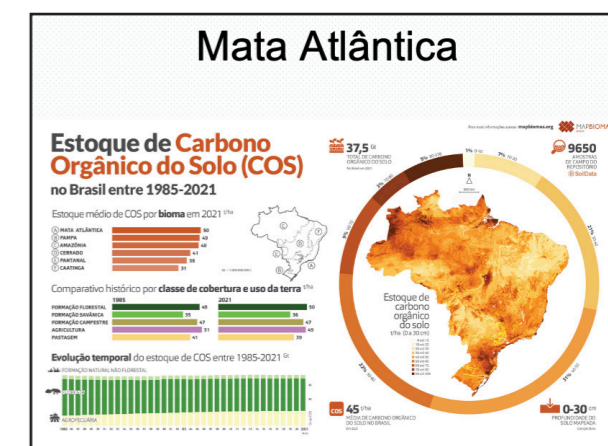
Mata Atlântica

Estoque de Carbono Orgânico do Solo (COS) no Brasil entre 1985-2021

Mais informações acesse: mapbiomas.org

MAPBIOMAS

37,5 Gt
TOTAL DE CARBONO ORGÂNICO DO SOLO

9650
AMOSTRAS DE CAMPO DO REPOSITÓRIO
SoilData

Estoque médio de COS por bioma em 2021 t/ha

| | |
|---|---|
| MATA ATLÂNTICA | 50 |
| PAMPA | 42 |
| AMAZÔNIA | 42 |
| CERRADO | 41 |
| PANTANAL | 38 |
| CAATINGA | 31 |

Comparativo histórico por classe de cobertura e uso da terra t/ha

| | 1985 | 2021 |
|---|---|---|
| FORMAÇÃO FLORESTAL | 49 | 50 |
| FORMAÇÃO SAVÂNICA | 35 | 36 |
| FORMAÇÃO CAMPESTRE | 47 | 47 |
| AGRICULTURA | 51 | 49 |
| PASTAGEM | 41 | 39 |

Evolução temporal do estoque de COS entre 1985-2021 Gt

FORMAÇÃO NATURAL NÃO FLORESTAL

AGROPECUÁRIA

Estoque de carbono orgânico do solo
t/ha (0 a 30 cm)

COS 45 t/ha
MÉDIA DE CARBONO ORGÂNICO DO SOLO NO BRASIL

0-30 cm
PROFUNDIDADE DO SOLO MAPEADA